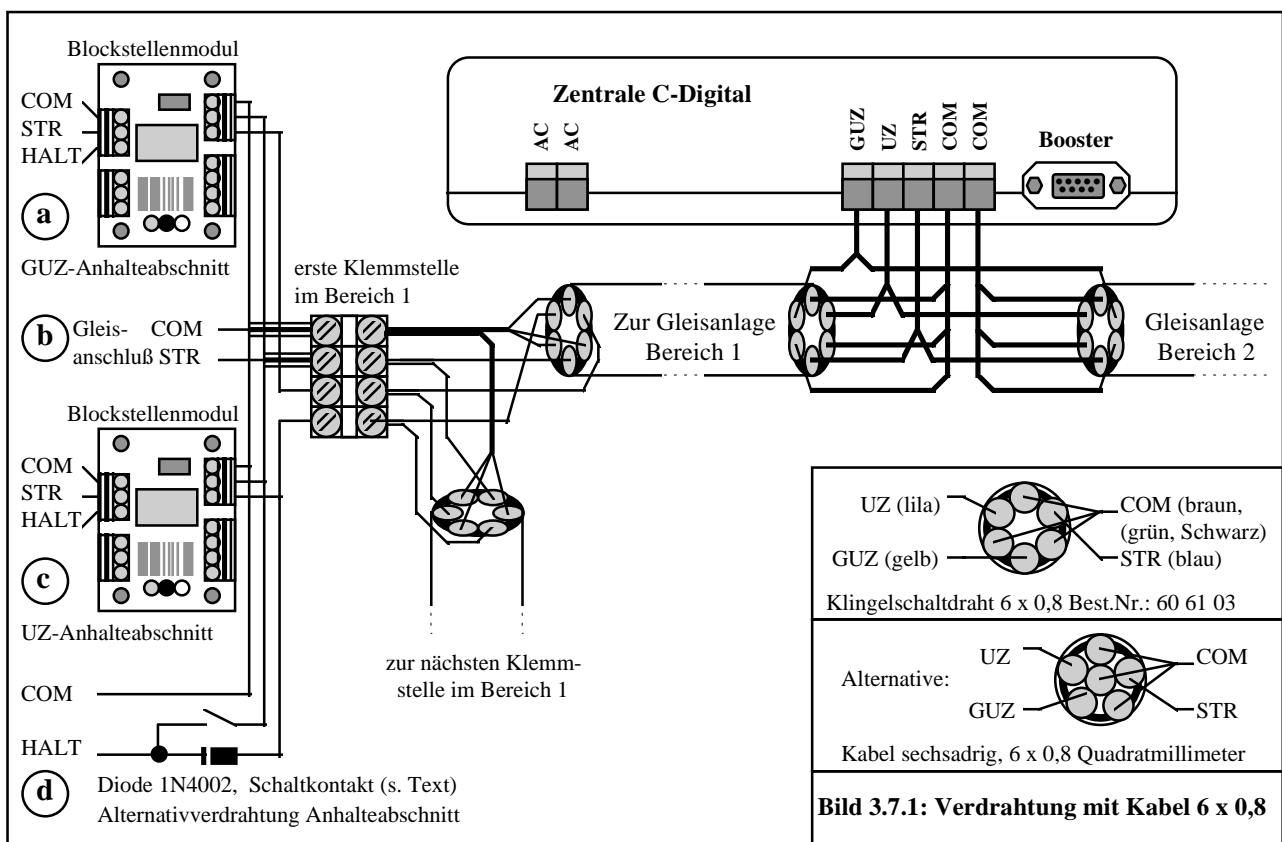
Blockstellenmodul

COM
STR
HALT

a

GUZ-Anhalteabschnitt

Zentrale C-Digital

AC AC

GUZ UZ STR COM COM

Booster

erste Klemmstelle im Bereich 1

b Gleis- COM
anschluß STR

Zur Gleisanlage Bereich 1

Gleisanlage Bereich 2

Blockstellenmodul

COM
STR
HALT

c

UZ-Anhalteabschnitt

UZ (lila)
GUZ (gelb)
COM (braun, (grün, Schwarz)
STR (blau)

Klingelschaltdraht 6 x 0,8 Best.Nr.: 60 61 03

Alternative:
UZ
GUZ
COM
STR

Kabel sechsadrig, 6 x 0,8 Quadratmillimeter

zur nächsten Klemmstelle im Bereich 1

COM

HALT

d

Diode 1N4002, Schaltkontakt (s. Text)
Alternativverdrahtung Anhalteabschnitt

Bild 3.7.1: Verdrahtung mit Kabel 6 x 0,8